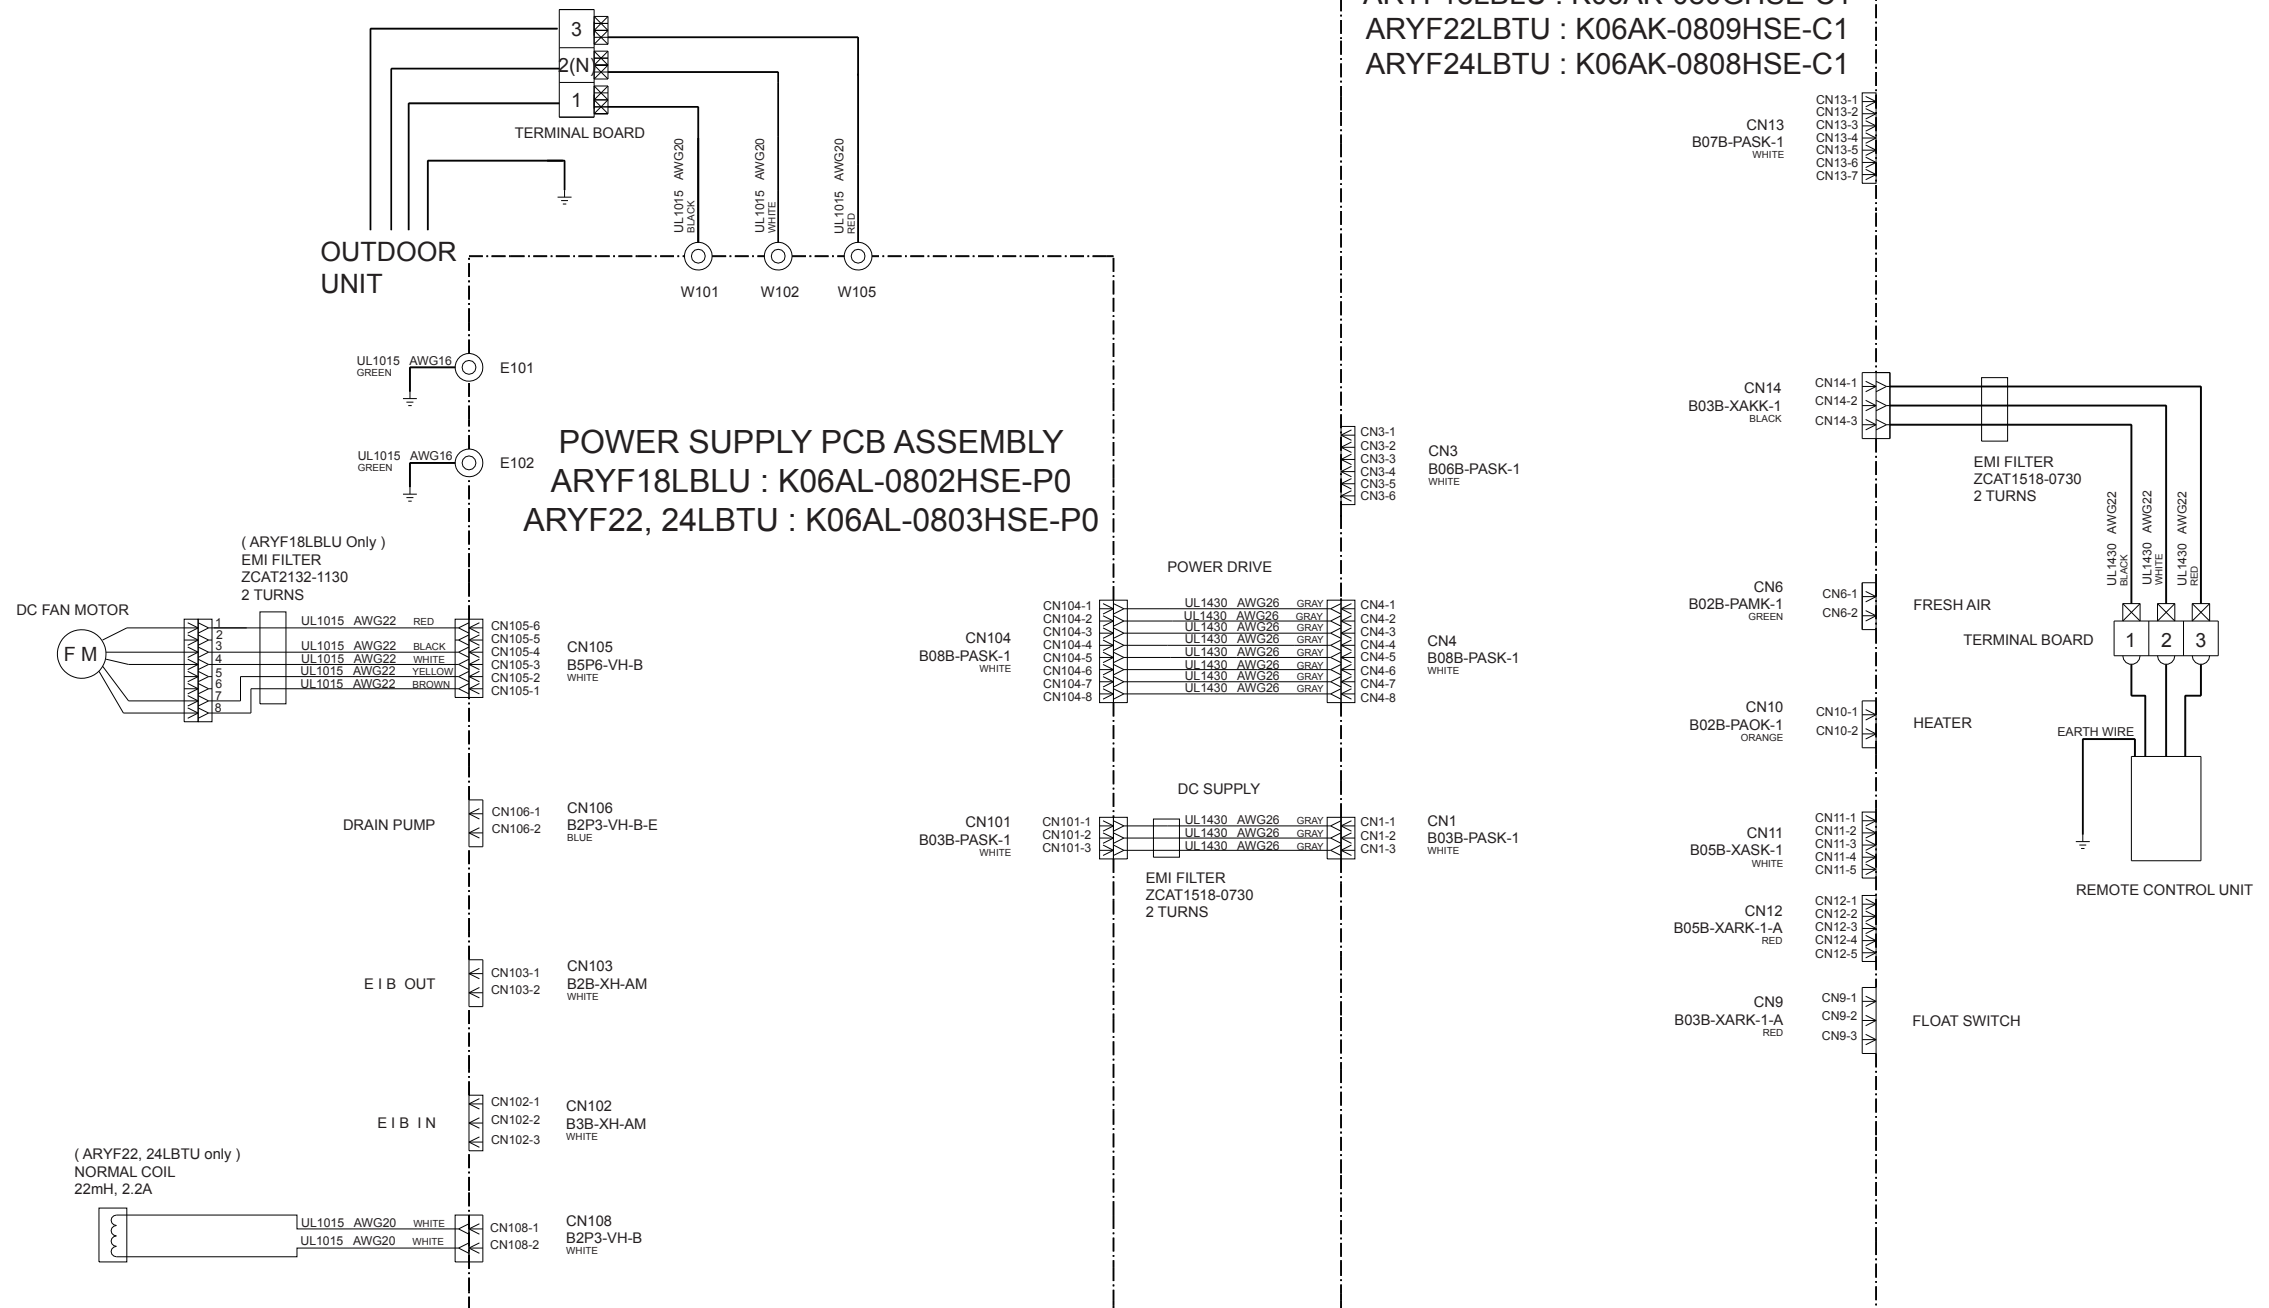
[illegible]
ARYF22LBTU : K06AK-0809HSE-C1
ARYF24LBTU : K06AK-0808HSE-C1

3
2(N)
1
TERMINAL BOARD

UL1015 AWG20 BLACK
UL1015 AWG20 WHITE
UL1015 AWG20 RED

OUTDOOR UNIT

W101 W102 W105

CN13
B07B-PASK-1
WHITE
CN13-1
CN13-2
CN13-3
CN13-4
CN13-5
CN13-6
CN13-7

UL1015 AWG16 GREEN
E101

UL1015 AWG16 GREEN
E102

POWER SUPPLY PCB ASSEMBLY
ARYF18LBLU : K06AL-0802HSE-P0
ARYF22, 24LBTU : K06AL-0803HSE-P0

CN14
B03B-XAKK-1
BLACK
CN14-1
CN14-2
CN14-3

EMI FILTER
ZCAT1518-0730
2 TURNS

UL1430 AWG22 BLACK
UL1430 AWG22 WHITE
UL1430 AWG22 RED

CN3-1
CN3-2
CN3-3
CN3-4
CN3-5
CN3-6
CN3
B06B-PASK-1
WHITE

( ARYF18LBLU Only )
EMI FILTER
ZCAT2132-1130
2 TURNS

DC FAN MOTOR
F M
1
2
3
4
5
6
7
8

UL1015 AWG22 RED
UL1015 AWG22 BLACK
UL1015 AWG22 WHITE
UL1015 AWG22 YELLOW
UL1015 AWG22 BROWN

CN105-6
CN105-5
CN105-4
CN105-3
CN105-2
CN105-1
CN105
B5P6-VH-B
WHITE

POWER DRIVE

CN104
B08B-PASK-1
WHITE
CN104-1
CN104-2
CN104-3
CN104-4
CN104-5
CN104-6
CN104-7
CN104-8

UL1430 AWG26 GRAY
UL1430 AWG26 GRAY
UL1430 AWG26 GRAY
UL1430 AWG26 GRAY
UL1430 AWG26 GRAY
UL1430 AWG26 GRAY
UL1430 AWG26 GRAY
UL1430 AWG26 GRAY

CN4-1
CN4-2
CN4-3
CN4-4
CN4-5
CN4-6
CN4-7
CN4-8
CN4
B08B-PASK-1
WHITE

CN6
B02B-PAMK-1
GREEN
CN6-1
CN6-2
FRESH AIR

TERMINAL BOARD
1 2 3

CN10
B02B-PAOK-1
ORANGE
CN10-1
CN10-2
HEATER

EARTH WIRE

DC SUPPLY

DRAIN PUMP
CN106-1
CN106-2
CN106
B2P3-VH-B-E
BLUE

CN101
B03B-PASK-1
WHITE
CN101-1
CN101-2
CN101-3

UL1430 AWG26 GRAY
UL1430 AWG26 GRAY
UL1430 AWG26 GRAY

CN1-1
CN1-2
CN1-3
CN1
B03B-PASK-1
WHITE

EMI FILTER
ZCAT1518-0730
2 TURNS

CN11
B05B-XASK-1
WHITE
CN11-1
CN11-2
CN11-3
CN11-4
CN11-5

REMOTE CONTROL UNIT

CN12
B05B-XARK-1-A
RED
CN12-1
CN12-2
CN12-3
CN12-4
CN12-5

E I B OUT
CN103-1
CN103-2
CN103
B2B-XH-AM
WHITE

CN9
B03B-XARK-1-A
RED
CN9-1
CN9-2
CN9-3
FLOAT SWITCH

E I B IN
CN102-1
CN102-2
CN102-3
CN102
B3B-XH-AM
WHITE

( ARYF22, 24LBTU only )
NORMAL COIL
22mH, 2.2A

UL1015 AWG20 WHITE
UL1015 AWG20 WHITE
CN108-1
CN108-2
CN108
B2P3-VH-B
WHITE